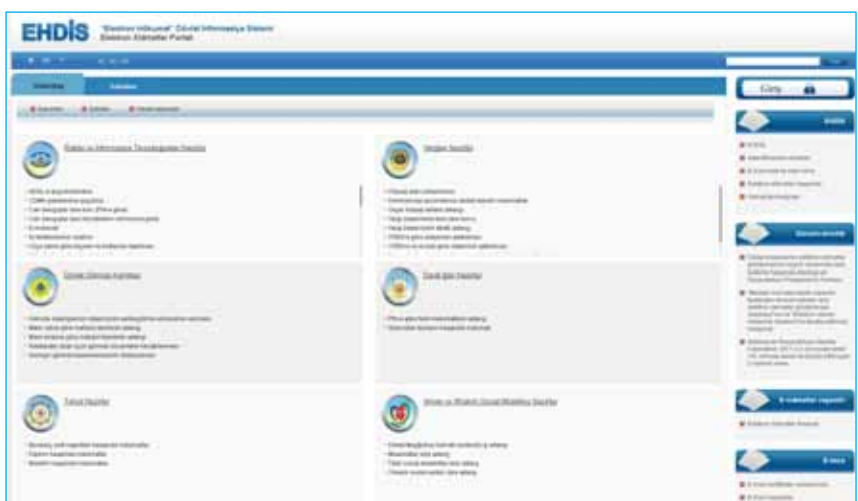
EHDİS "Elektron Hökumət" Dövlət İnformasiya Sistemi
Elektron Xidmətlər Portalı

Giriş

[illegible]

Rabitə və İnformasiya Texnologiyaları Nazirliyi

Vergilər Nazirliyi

Dövlət Gömrük Komitəsi

Daxili İşlər Nazirliyi

Təhsil Nazirliyi

Əmək və Əhalinin Sosial Müdafiəsi Nazirliyi

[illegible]

E-xidmətlər reyestri

E-imza